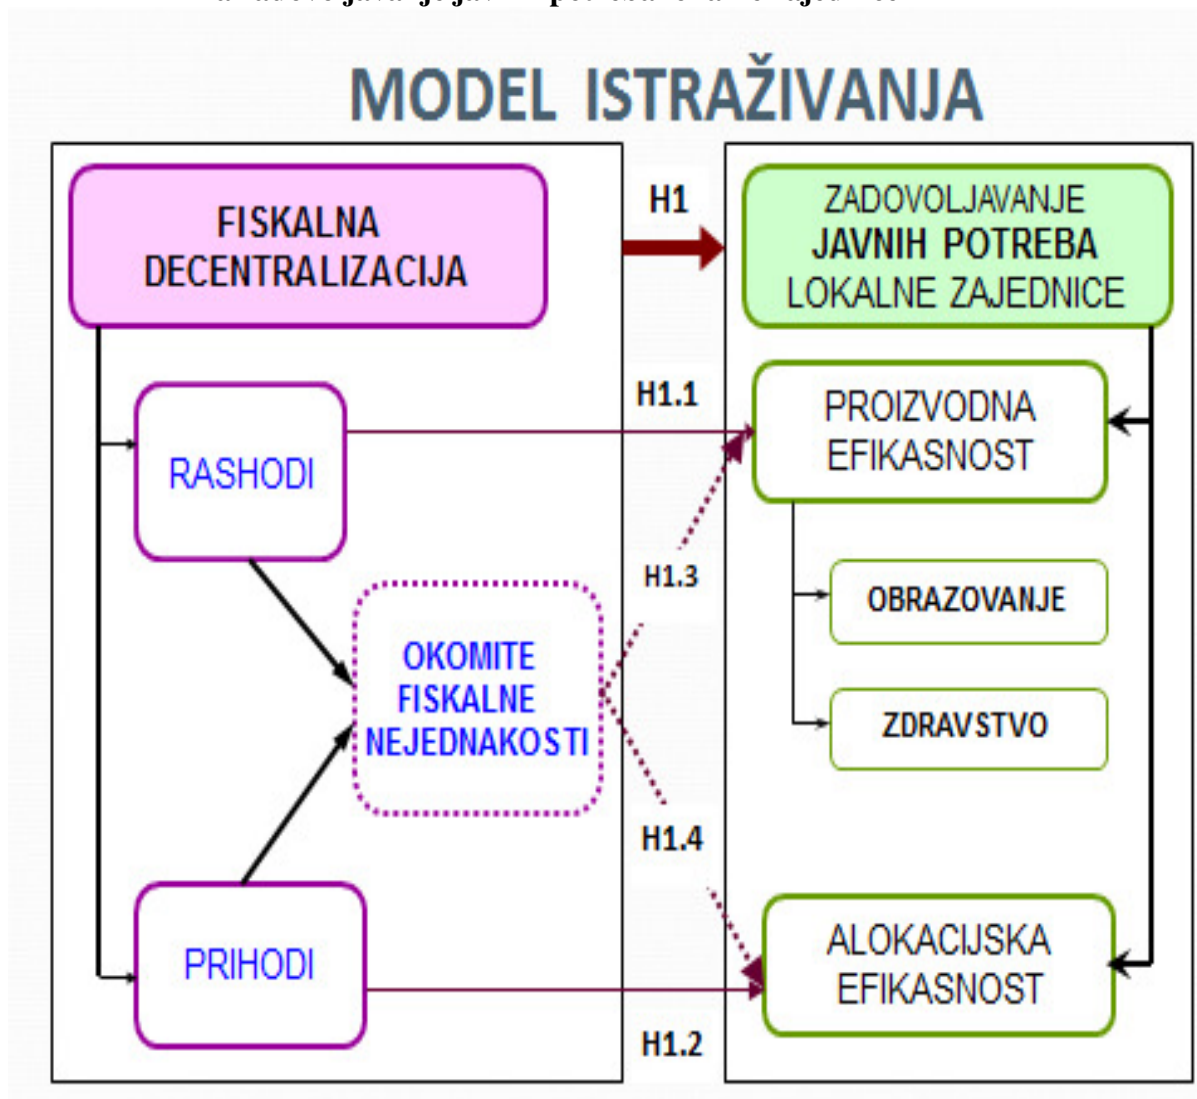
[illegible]

MODEL ISTRAŽIVANJA

FISKALNA DECENTRALIZACIJA

H1

ZADOVOLJAVANJE JAVNIH POTREBA LOKALNE ZAJEDNICE

H1.1

RASHODI

PROIZVODNA EFIKASNOST

H1.3

OBRAZOVANJE

OKOMITE FISKALNE NEJEDNAKOSTI

ZDRAVSTVO

H1.4

PRIHODI

ALOKACIJSKA EFIKASNOST

H1.2